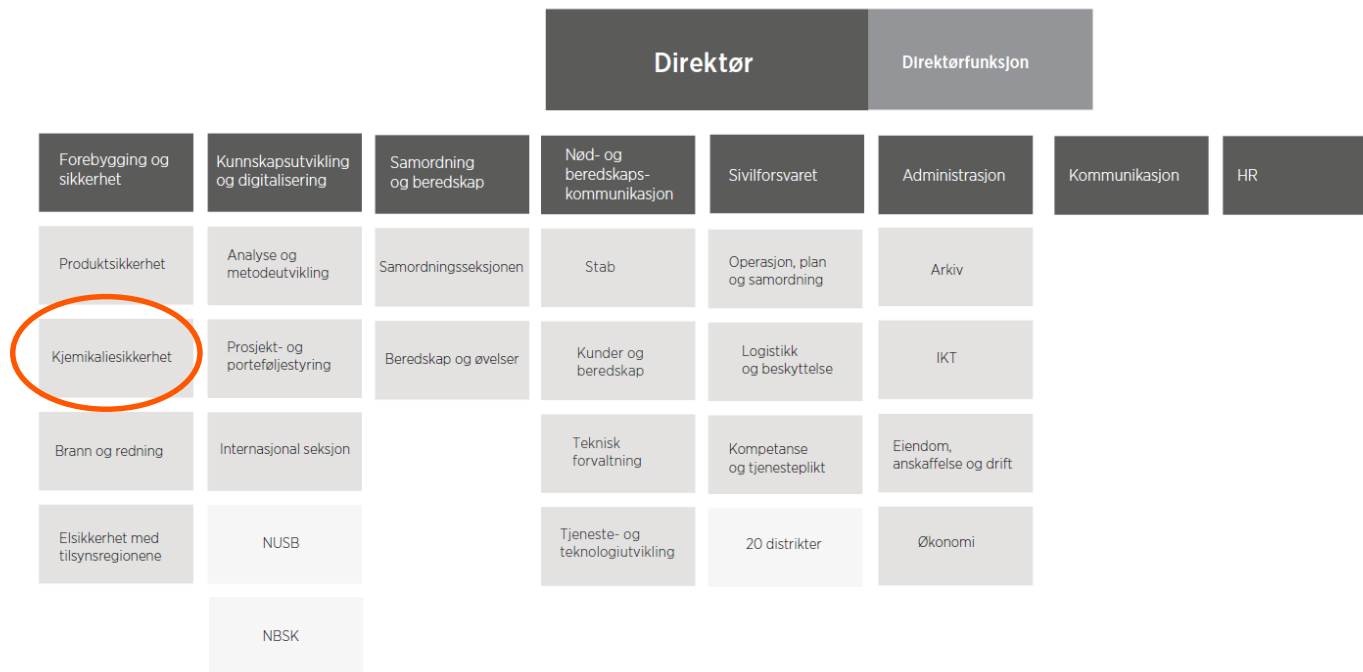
Direktør

Direktørfunksjon

Forebygging og sikkerhet

Produktsikkerhet

Kjemikaliesikkerhet

Brann og redning

Elsikkerhet med tilsynsregionene

Kunnskapsutvikling og digitalisering

Analyse og metodeutvikling

Prosjekt- og porteføljestyring

Internasjonal seksjon

NUSB

NBSK

Samordning og beredskap

Samordningsseksjonen

Beredskap og øvelser

Nød- og beredskapskommunikasjon

Stab

Kunder og beredskap

Teknisk forvaltning

Tjeneste- og teknologiutvikling

Sivilforsvaret

Operasjon, plan og samordning

Logistikk og beskyttelse

Kompetanse og tjenesteplikt

20 distrikter

Administrasjon

Arkiv

IKT

Eiendom, anskaffelse og drift

Økonomi

Kommunikasjon

HR